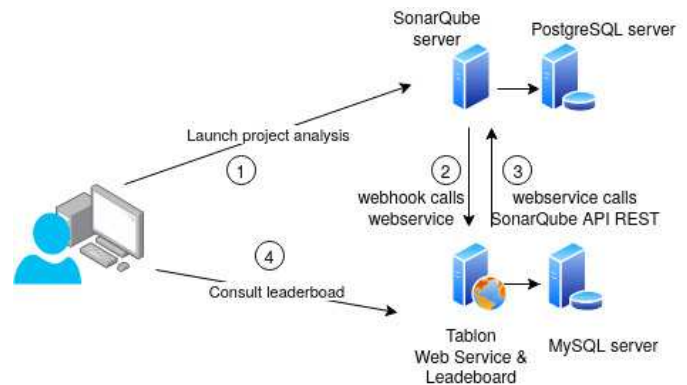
SonarQube server

PostgreSQL server

Launch project analysis

1

2

webhook calls webservice

3

webservice calls SonarQube API REST

4

Consult leaderboad

Tablon Web Service & Leadeboard

MySQL server